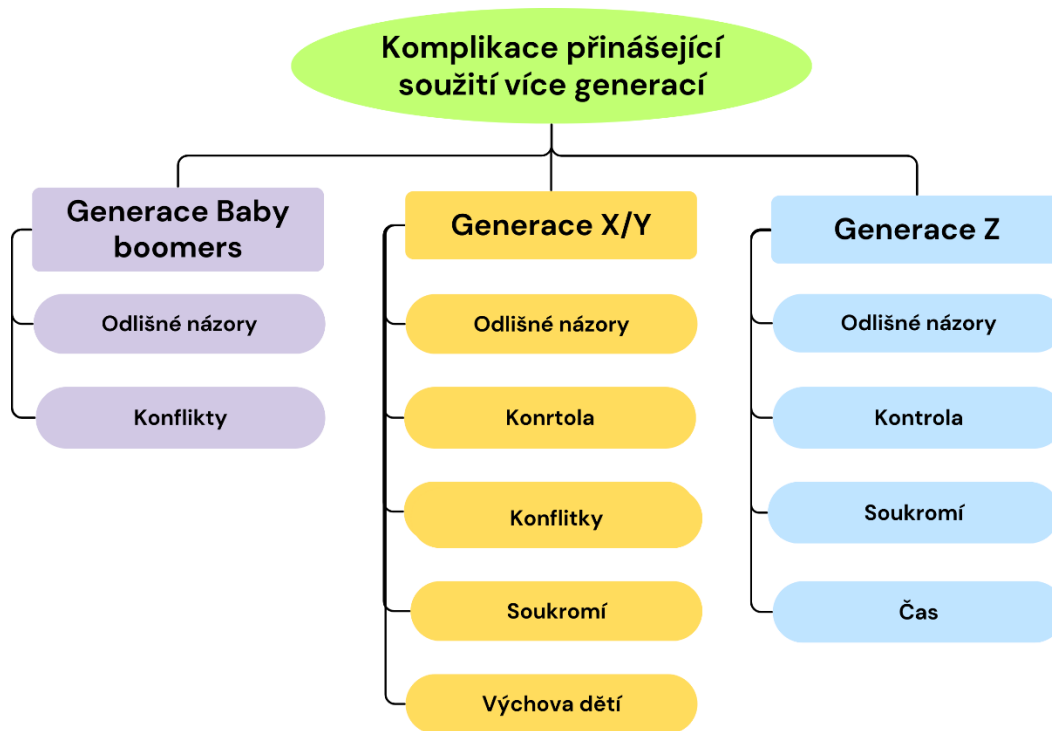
Komplikace přinášející soužití více generací

Generace Baby boomers

Odlišné názory

Konflikty

Generace X/Y

Odlišné názory

Konrtola

Konflitky

Soukromí

Výchova dětí

Generace Z

Odlišné názory

Kontrola

Soukromí

Čas